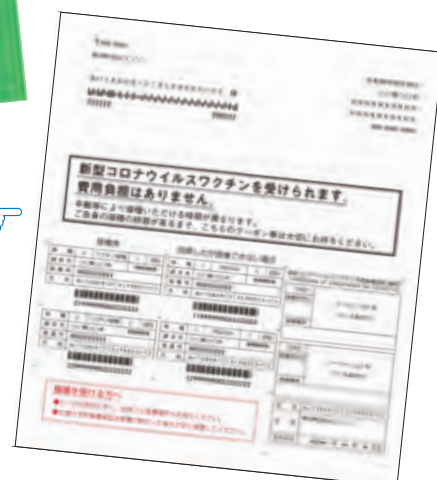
新型コロナウイルスワクチンを受けられます。
費用負担はありません。

年齢等により接種いただける時期が異なります。
ご自身の接種の順番が来るまで、こちらのクーポン券は大切にお持ちください。

接種券

予診のための情報

接種を受ける方へ

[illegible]